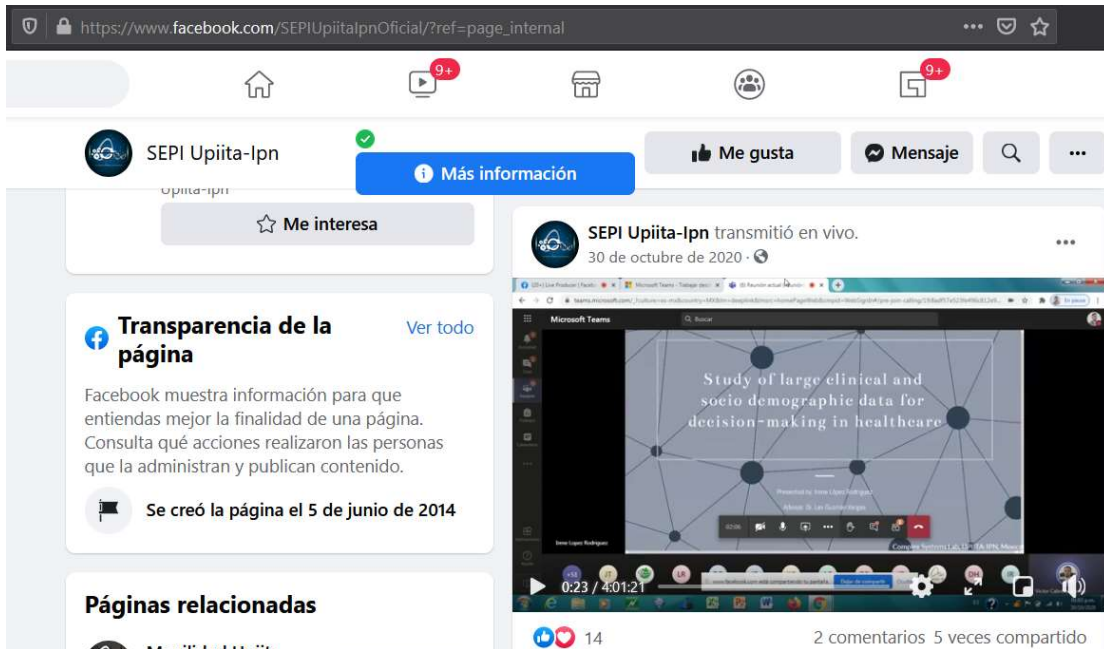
https://www.facebook.com/SEPIUpiitaIpnOficial/?ref=page_internal

9+

9+

SEPI Upiita-Ipn

Más información

Me gusta

Mensaje

Upiita-Ipn

Me interesa

SEPI Upiita-Ipn transmitió en vivo.
30 de octubre de 2020 ·

Microsoft Teams

Buscar

Study of large clinical and socio demographic data for decision-making in healthcare

Transparencia de la página

Ver todo

Facebook muestra información para que entiendas mejor la finalidad de una página. Consulta qué acciones realizaron las personas que la administran y publican contenido.

Se creó la página el 5 de junio de 2014

Páginas relacionadas

0:23 / 4:01:21

14

2 comentarios 5 veces compartido